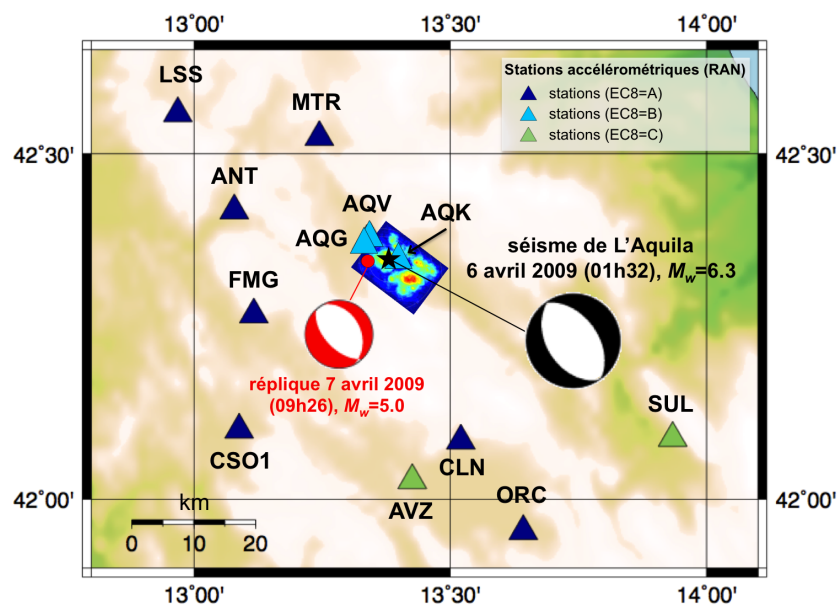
13°00'
13°30'
14°00'
42°30'
42°30'
42°00'
42°00'
13°00'
13°30'
14°00'

Stations accélérométriques (RAN)
stations (EC8=A)
stations (EC8=B)
stations (EC8=C)

LSS
MTR
ANT
AQV
AQK
AQG
FMG
séisme de L'Aquila
6 avril 2009 (01h32), $M_w$=6.3
réplique 7 avril 2009
(09h26), $M_w$=5.0
SUL
CSO1
CLN
AVZ
ORC
km
0
10
20